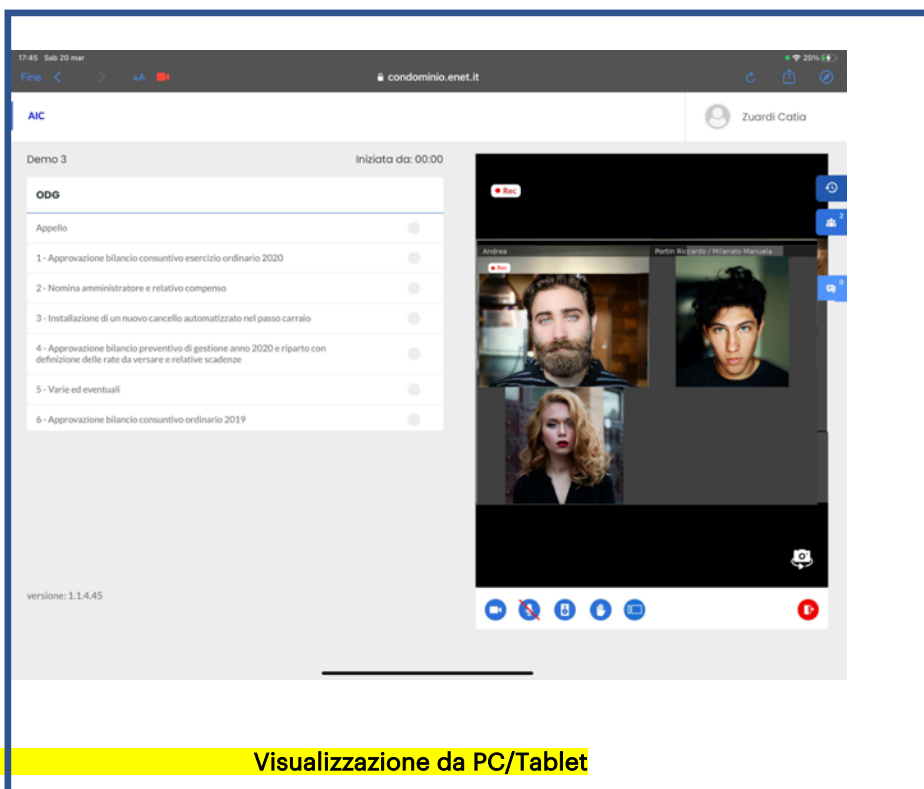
17:45 Sab 20 mar

20%

Fine

AA

condominio.enet.it

AIC

Zuardi Catia

Demo 3

Iniziata da: 00:00

ODG

Appello

1 - Approvazione bilancio consuntivo esercizio ordinario 2020

2 - Nomina amministratore e relativo compenso

3 - Installazione di un nuovo cancello automatizzato nel passo carraio

4 - Approvazione bilancio preventivo di gestione anno 2020 e riparto con definizione delle rate da versare e relative scadenze

5 - Varie ed eventuali

6 - Approvazione bilancio consuntivo ordinario 2019

versione: 1.1.4.45

Rec

Andrea

Rec

Portin Riccardo / Milanato Manuela

2

0

Visualizzazione da PC/Tablet